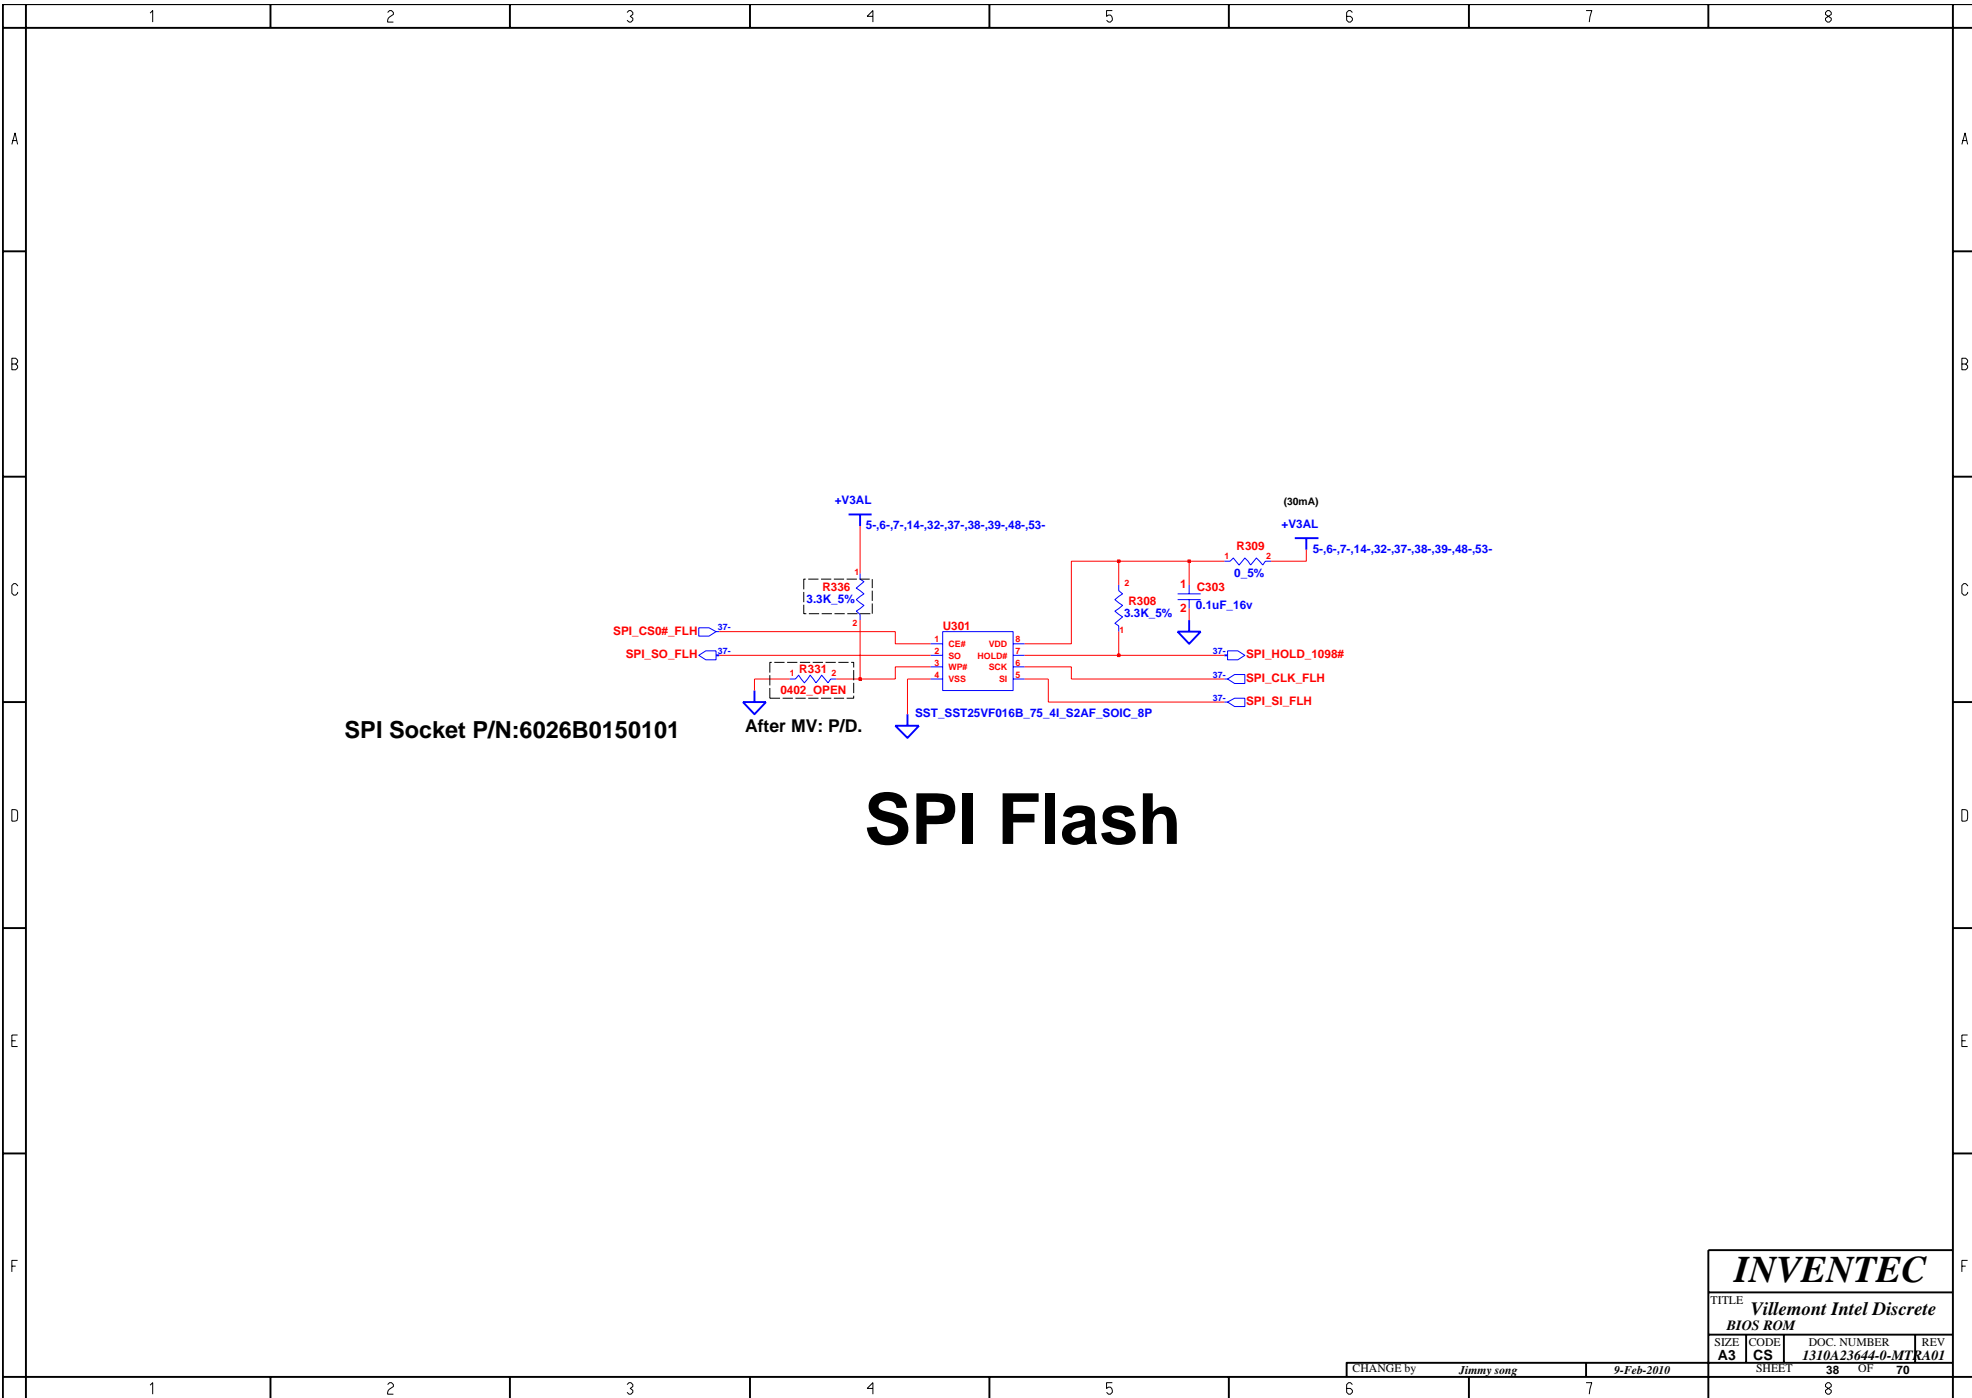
1 2 3 4 5 6 7 8

A

B

C

D

E

F

+V3AL
5-,6-,7-,14-,32-,37-,38-,39-,48-,53-

(30mA)
+V3AL
5-,6-,7-,14-,32-,37-,38-,39-,48-,53-

R336
3.3K_5%
1
2

R309
0_5%
1 2

R308
3.3K_5%
2
1

C303
0.1uF_16v
1
2

U301
1 CE#
2 SO
3 WP#
4 VSS
VDD 8
HOLD# 7
SCK 6
SI 5

SPI_CS0#_FLH 37-
SPI_SO_FLH 37-

R331
1 2
0402_OPEN

37- SPI_HOLD_1098#
37- SPI_CLK_FLH
37- SPI_SI_FLH

SST_SST25VF016B_75_4I_S2AF_SOIC_8P

SPI Socket P/N:6026B0150101

After MV: P/D.

SPI Flash

INVENTEC
TITLE Villemont Intel Discrete
BIOS ROM
SIZE A3 CODE CS DOC. NUMBER 1310A23644-0-MTR REV A01
CHANGE by Jimmy song 9-Feb-2010 SHEET 38 OF 70

1 2 3 4 5 6 7 8